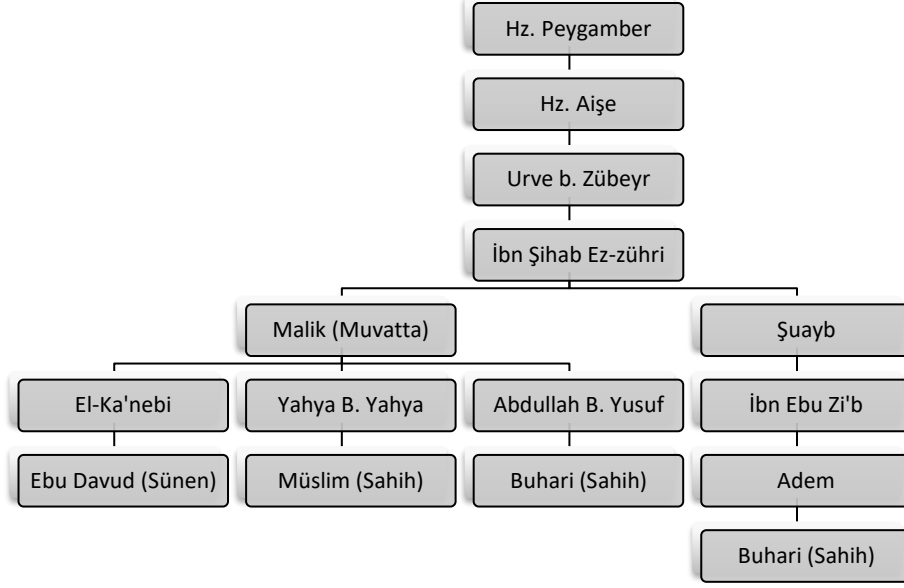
Hz. Peygamber

Hz. Aişe

Urve b. Zübeyr

İbn Şihab Ez-zühri

Malik (Muvatta)

Şuayb

El-Ka'nebi

Yahya B. Yahya

Abdullah B. Yusuf

İbn Ebu Zi'b

Ebu Davud (Sünen)

Müslim (Sahih)

Buhari (Sahih)

Adem

Buhari (Sahih)